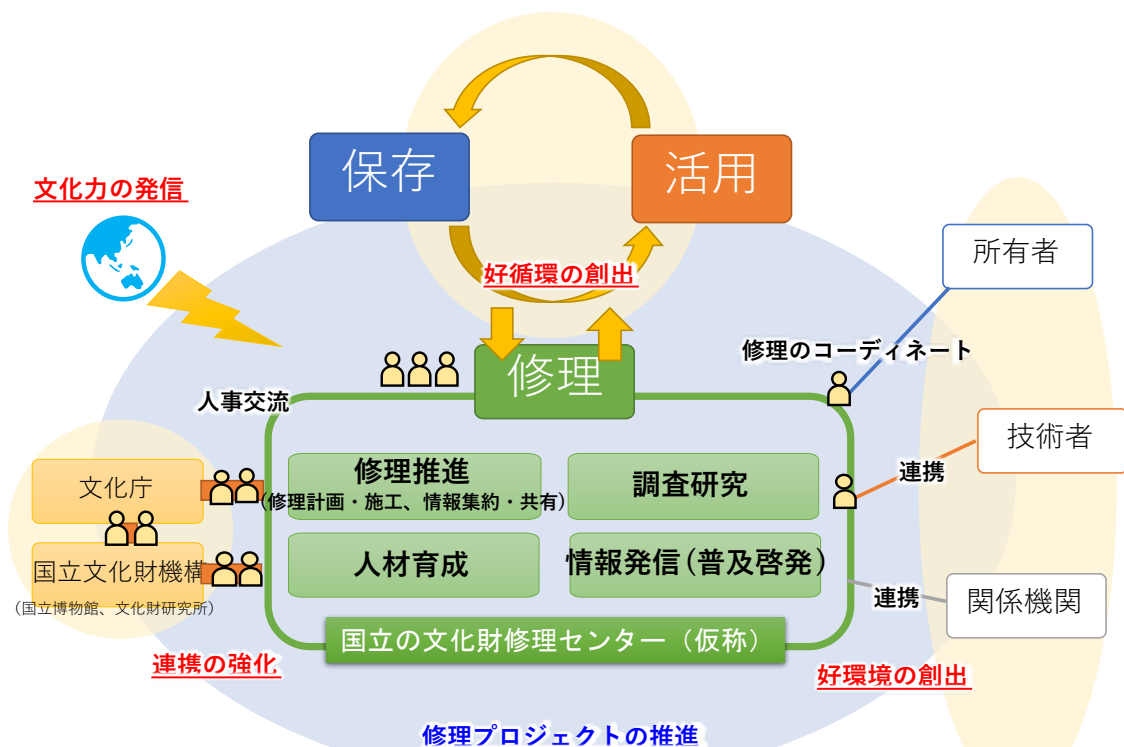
文化力の発信

保存

活用

好循環の創出

所有者

修理

修理のコーディネート

人事交流

技術者

連携

修理推進
(修理計画・施工、情報集約・共有)

調査研究

文化庁

国立文化財機構
(国立博物館、文化財研究所)

人材育成

情報発信(普及啓発)

連携

関係機関

国立の文化財修理センター(仮称)

連携の強化

好環境の創出

修理プロジェクトの推進